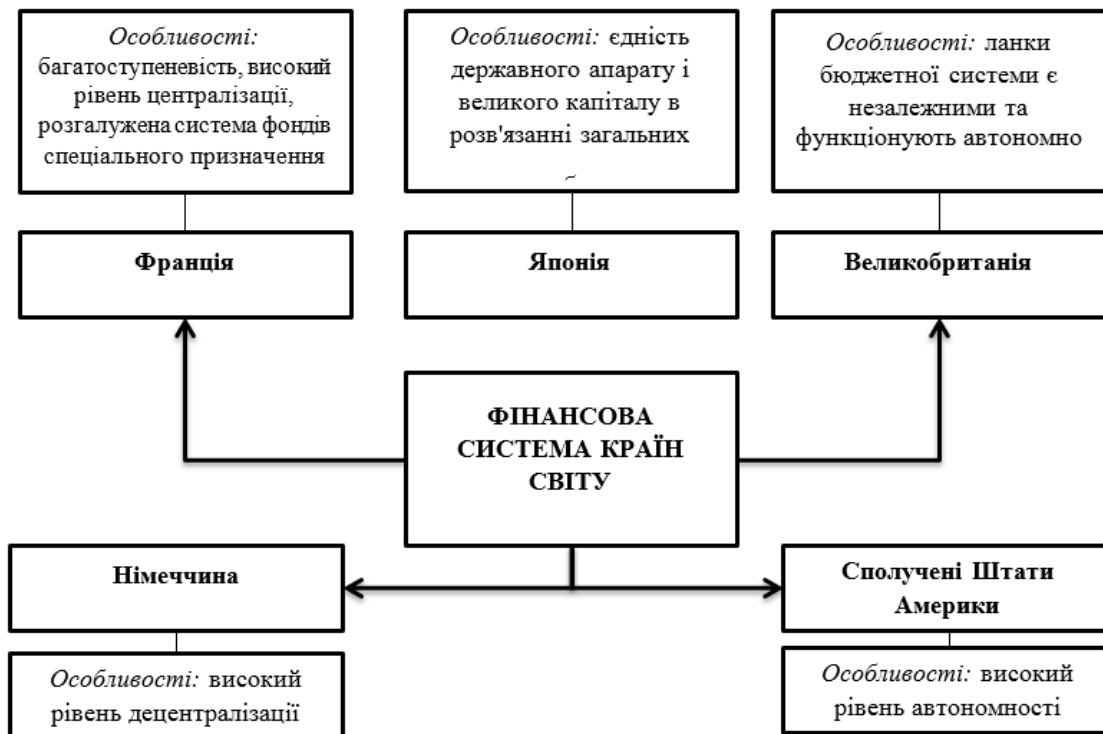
Особливості: багатоступеневість, високий рівень централізації, розгалужена система фондів спеціального призначення

Особливості: єдність державного апарату і великого капіталу в розв'язанні загальних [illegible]

Особливості: ланки бюджетної системи є незалежними та функціонують автономно

Франція

Японія

Великобританія

ФІНАНСОВА СИСТЕМА КРАЇН СВІТУ

Німеччина

Сполучені Штати Америки

Особливості: високий рівень децентралізації

Особливості: високий рівень автономності